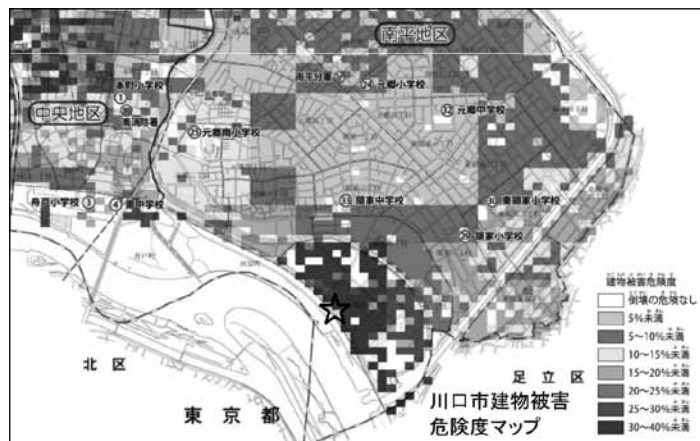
南平地区

中央地区

本町小学校
①
南消防署

南平分署
㉔ 元郷小学校
⑫ 元郷中学校

㉕ 元郷南小学校

舟戸小学校 ③
④ 東中学校

⑬ 領家中学校
⑩ 東領家小学校
⑳ 領家小学校

建物被害危険度
倒壊の危険なし
5%未満
5〜10%未満
10〜15%未満
15〜20%未満
20〜25%未満
25〜30%未満
30〜40%未満

北 区
足 立 区
東 京 都
川口市建物被害
危険度マップ